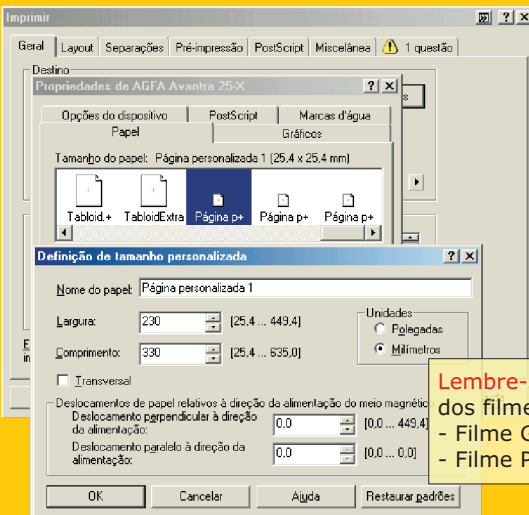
Imprimir

Geral | Layout | Separações | Pré-impressão | PostScript | Miscelânea | 1 questão

Destino

Propriedades de AGFA Avantra 25-X

Opções do dispositivo | PostScript | Marcas d'água

Papel | Gráficos

Tamanho do papel: Página personalizada 1 (25,4 x 25,4 mm)

Tabloid.+ | TabloidExtra | Página p+ | Página p+ | Página p+

Definição de tamanho personalizada

Nome do papel: Página personalizada 1

Largura: 230 [25,4 ... 449,4]

Comprimento: 330 [25,4 ... 635,0]

Unidades
Polegadas
Milímetros

Transversal

Deslocamentos de papel relativos à direção da alimentação do meio magnético

Deslocamento perpendicular à direção da alimentação: 0.0 [0,0 ... 449,4]

Deslocamento paralelo à direção da alimentação: 0.0 [0,0 ... 0,0]

OK | Cancelar | Ajuda | Restaurar padrões

Lembre-
dos filme
- Filme C
- Filme P